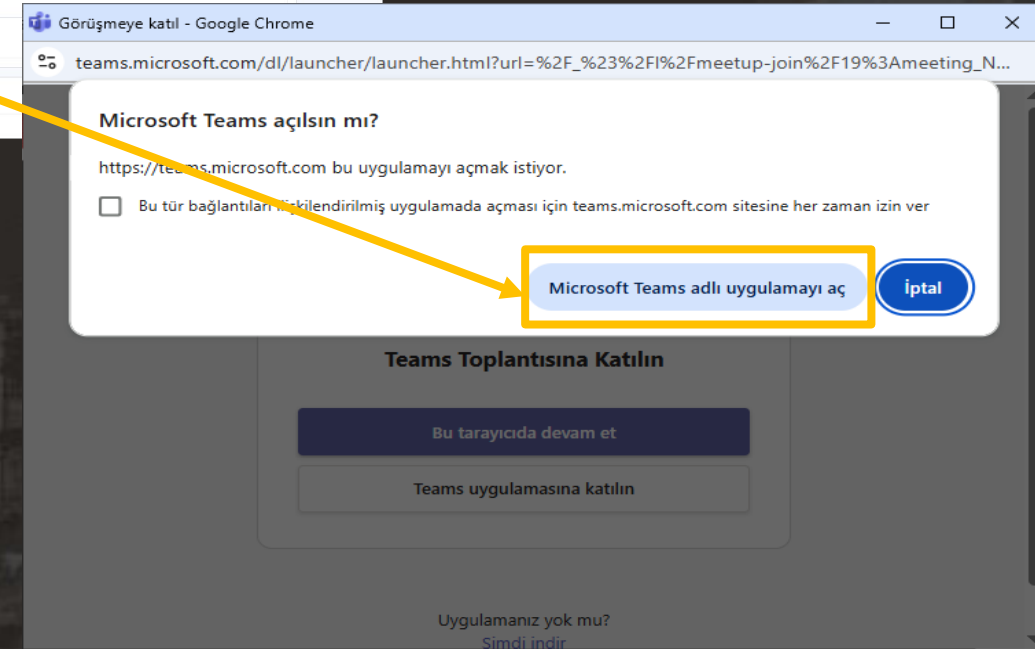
Görüşmeye katıl - Google Chrome

teams.microsoft.com/dl/launcher/launcher.html?url=%2F_%23%2Fl%2Fmeetup-join%2F19%3Ameeting_N...

Microsoft Teams açılsın mı?

https://teams.microsoft.com bu uygulamayı açmak istiyor.

Bu tür bağlantıları ilişkilendirilmiş uygulamada açması için teams.microsoft.com sitesine her zaman izin ver

Microsoft Teams adlı uygulamayı aç

İptal

Teams Toplantısına Katılın

Bu tarayıcıda devam et

Teams uygulamasına katılın

Uygulamanız yok mu?

Şimdi indir